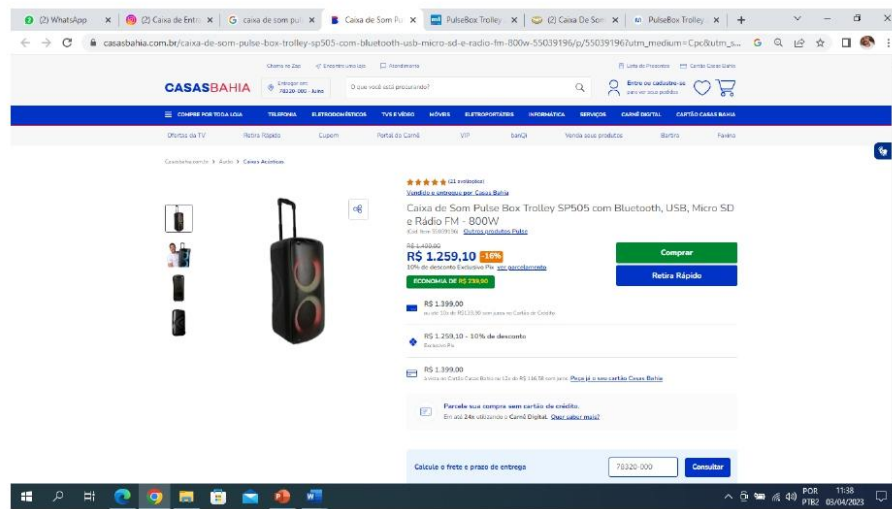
(2) WhatsApp × | (2) Caixa de Entr × | caixa de som pul × | Caixa de Som Pul × | PulseBox Trolley × | (2) Caixa De Som × | PulseBox Trolley × | +

casasbahia.com.br/caixa-de-som-pulse-box-trolley-sp505-com-bluetooth-usb-micro-sd-e-radio-fm-800w-55039196/p/55039196?utm_medium=Cpc&utm_s...

Chama no Zap | Encontre uma loja | Atendimento | Lista de Presentes | Cartão Casas Bahia

CASASBAHIA | Entregar em: 78320-000 - Aclns | O que você está procurando? | Entre ou cadastre-se para ver seus pedidos

COMPRE POR TODA LOJA | TELEFONIA | ELETRODOMÉSTICOS | TVS E VÍDEO | MÓVEIS | ELETROPORTÁTEIS | INFORMÁTICA | SERVIÇOS | CARNÊ DIGITAL | CARTÃO CASAS BAHIA

Ofertas da TV | Retira Rápido | Cupom | Portal do Carnê | VIP | banQi | Venda seus produtos | Bartira | Favela

Casasbahia.com.br > Áudio > Caixas Acústicas

(21 avaliações)
Vendido e entregue por Casas Bahia

Caixa de Som Pulse Box Trolley SP505 com Bluetooth, USB, Micro SD e Rádio FM - 800W
(Cód. Item 55039196) Outros produtos Pulse

R$ 1.499,00
R$ 1.259,10 -16%
10% de desconto Exclusivo Pix ver parcelamento
ECONOMIA DE R$ 239,90

Comprar
Retira Rápido

R$ 1.399,00
ou até 10x de R$139,90 sem juros no Cartão de Crédito

R$ 1.259,10 - 10% de desconto
Exclusivo Pix

R$ 1.399,00
À vista no Cartão Casas Bahia ou 12x de R$ 116,58 sem juros Peça já o seu cartão Casas Bahia

Parcele sua compra sem cartão de crédito.
Em até 24x utilizando o Carnê Digital. Quer saber mais?

Calcule o frete e prazo de entrega | 78320-000 | Consultar

POR PTB2 11:38 03/04/2023